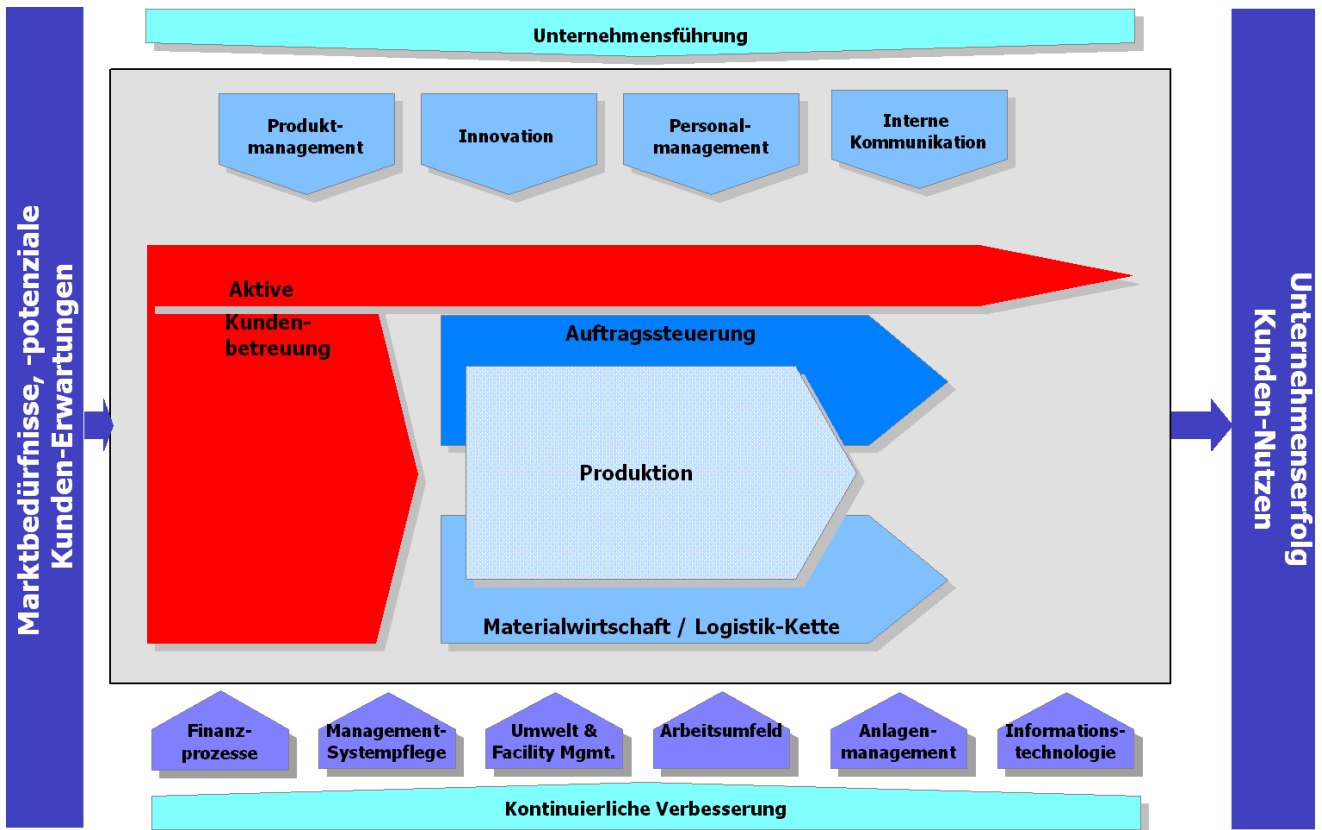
Marktbedürfnisse, -potenziale
Kunden-Erwartungen

Unternehmensführung

Produkt-management

Innovation

Personal-management

Interne Kommunikation

Aktive Kunden-betreuung

Auftragssteuerung

Produktion

Materialwirtschaft / Logistik-Kette

Finanz-prozesse

Management-Systempflege

Umwelt & Facility Mgmt.

Arbeitsumfeld

Anlagen-management

Informations-technologie

Kontinuierliche Verbesserung

Unternehmenserfolg
Kunden-Nutzen